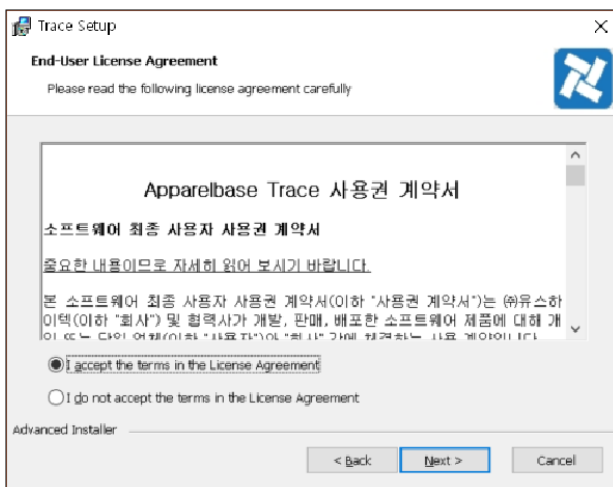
Trace Setup

End-User License Agreement

Please read the following license agreement carefully

Apparelbase Trace 사용권 계약서

소프트웨어 최종 사용자 사용권 계약서

중요한 내용이므로 자세히 읽어 보시기 바랍니다

본 소프트웨어 최종 사용자 사용권 계약서(이하 "사용권 계약서")는 ㈜유스하이텍(이하 "회사") 및 협력사가 개발, 판매, 배포한 소프트웨어 제품에 대해 개인 또는 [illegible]

I accept the terms in the License Agreement

I do not accept the terms in the License Agreement

Advanced Installer

< Back

Next >

Cancel